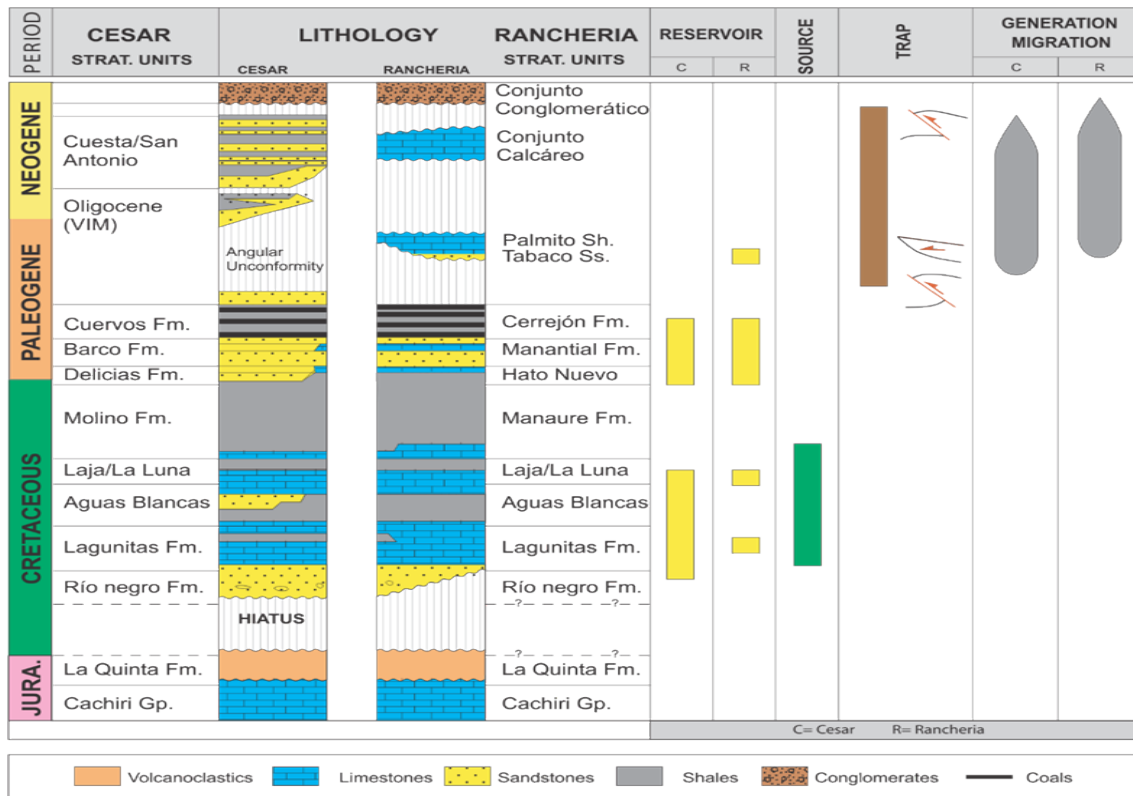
| PERIOD | CESAR STRAT. UNITS | LITHOLOGY CESAR | LITHOLOGY RANCHERIA | RANCHERIA STRAT. UNITS | RESERVOIR C | RESERVOIR R | SOURCE | TRAP | GENERATION MIGRATION C | GENERATION MIGRATION R |
|---|---|---|---|---|---|---|---|---|---|---|
| NEOGENE | | | | Conjunto Conglomerático | | | | | | |
| | Cuesta/San Antonio | | | Conjunto Calcáreo | | | | | | |
| | Oligocene (VIM) | | | | | | | | | |
| PALEOGENE | | Angular Unconformity | | Palmito Sh. Tabaco Ss. | | | | | | |
| | Cuervos Fm. | | | Cerrejón Fm. | | | | | | |
| | Barco Fm. | | | Manantial Fm. | | | | | | |
| | Delicias Fm. | | | Hato Nuevo | | | | | | |
| CRETACEOUS | Molino Fm. | | | Manaure Fm. | | | | | | |
| | Laja/La Luna | | | Laja/La Luna | | | | | | |
| | Aguas Blancas | | | Aguas Blancas | | | | | | |
| | Lagunitas Fm. | | | Lagunitas Fm. | | | | | | |
| | Río negro Fm. | | | Río negro Fm. | | | | | | |
| | | HIATUS | | —?— —?— | | | | | | |
| JURA. | La Quinta Fm. | | | —?— —?— La Quinta Fm. | | | | | | |
| | Cachiri Gp. | | | Cachiri Gp. | | | | | | |

C= Cesar R= Rancheria

Volcanoclastics Limestones Sandstones Shales Conglomerates Coals